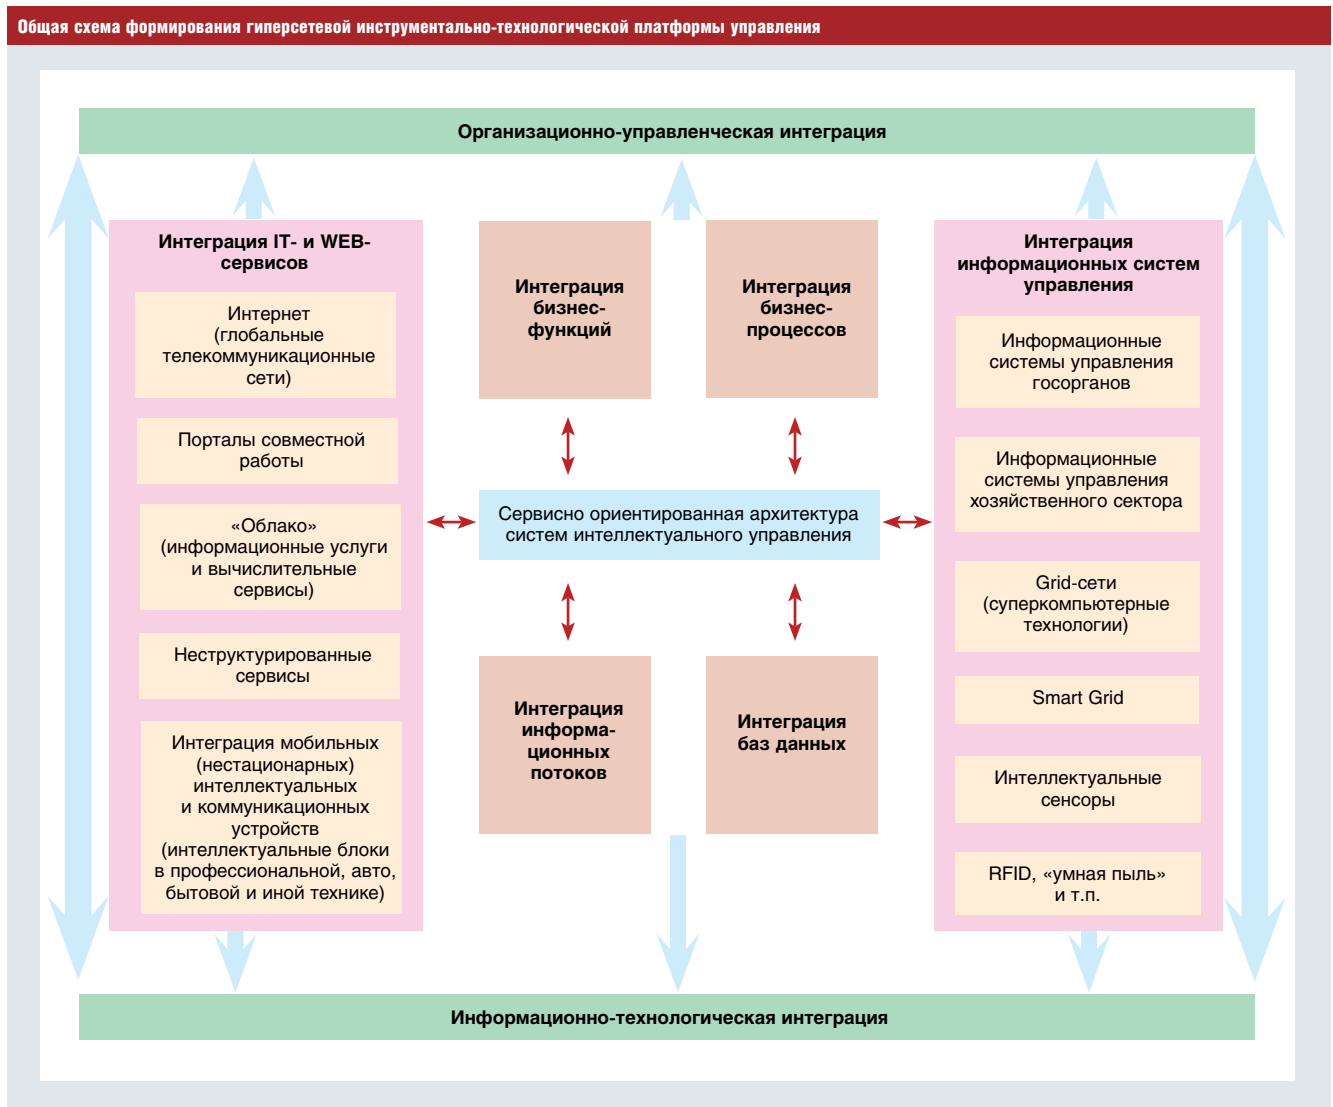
Общая схема формирования гиперсетевой инструментально-технологической платформы управления

Организационно-управленческая интеграция

Интеграция IT- и WEB-сервисов

Интернет (глобальные телекоммуникационные сети)

Порталы совместной работы

«Облако» (информационные услуги и вычислительные сервисы)

Неструктурированные сервисы

Интеграция мобильных (нестационарных) интеллектуальных и коммуникационных устройств (интеллектуальные блоки в профессиональной, авто, бытовой и иной технике)

Интеграция бизнес-функций

Интеграция бизнес-процессов

Сервисно ориентированная архитектура систем интеллектуального управления

Интеграция информационных потоков

Интеграция баз данных

Интеграция информационных систем управления

Информационные системы управления госорганов

Информационные системы управления хозяйственного сектора

Grid-сети (суперкомпьютерные технологии)

Smart Grid

Интеллектуальные сенсоры

RFID, «умная пыль» и т.п.

Информационно-технологическая интеграция